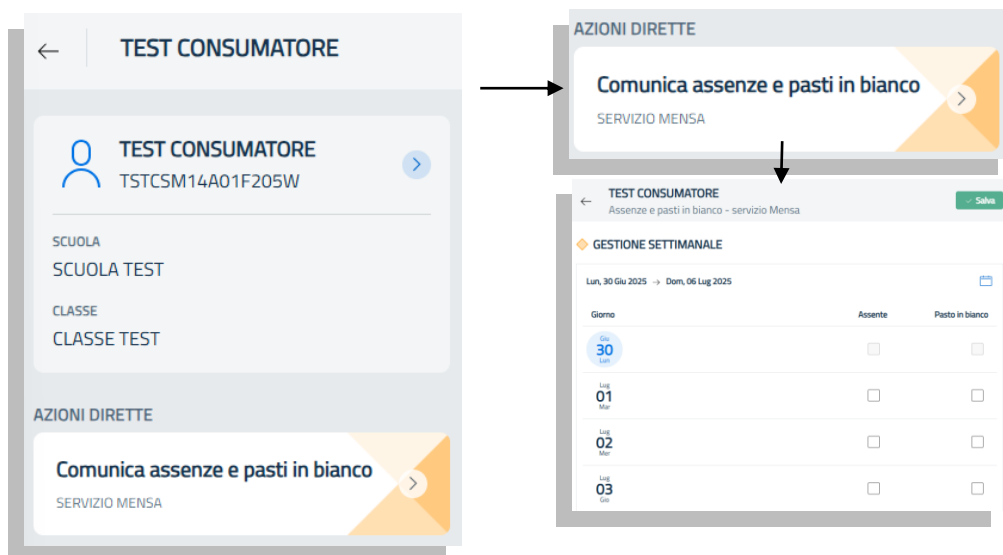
TEST CONSUMATORE

TEST CONSUMATORE
TSTCSM14A01F205W

SCUOLA
SCUOLA TEST

CLASSE
CLASSE TEST

AZIONI DIRETTE

Comunica assenze e pasti in bianco
SERVIZIO MENSA

AZIONI DIRETTE

Comunica assenze e pasti in bianco
SERVIZIO MENSA

TEST CONSUMATORE
Assenze e pasti in bianco - servizio Mensa

Salva

GESTIONE SETTIMANALE

Lun, 30 Giu 2025 → Dom, 06 Lug 2025

| Giorno | Assente | Pasto in bianco |
|---|---|---|
| Giu 30 Lun | | |
| Lug 01 Mar | | |
| Lug 02 Mer | | |
| Lug 03 Gio | | |